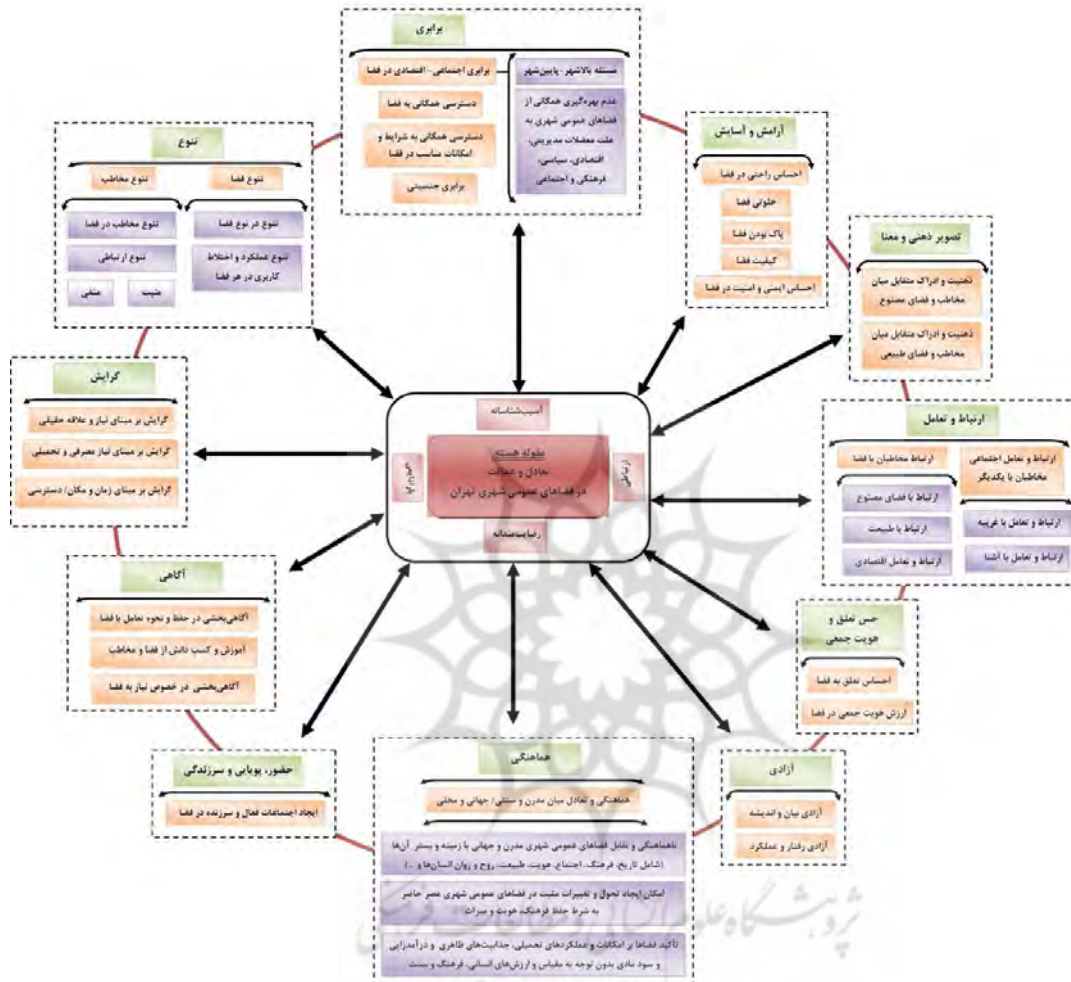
برابری
برابری اجتماعی - اقتصادی در فضا
دسترسی همگانی به فضا
دسترسی همگانی به شرایط و امکانات مناسب در فضا
برابری جنسیتی
گسسته بالاشهر - پایین‌شهر
عدم بهره‌گیری همگانی از فضاهای عمومی شهری به علت معضلات مدیریتی، اقتصادی، سیاسی، فرهنگی و اجتماعی

تنوع
تنوع فضا
تنوع مخاطب
تنوع در نوع فضا
تنوع عملکرد و اختلاط کاربری در هر فضا
تنوع مخاطب در فضا
تنوع ارتباطی
مثبت
منفی

آرامش و آسایش
احساس راحتی در فضا
خلوتی فضا
پاک بودن فضا
کیفیت فضا
احساس ایمنی و امنیت در فضا

تصویر ذهنی و معنا
ذهنیت و ادراک متقابل میان مخاطب و فضای مصنوع
ذهنیت و ادراک متقابل میان مخاطب و فضای طبیعی

گرایش
گرایش بر مبنای نیاز و علاقه حقیقی
گرایش بر مبنای نیاز مصرفی و تحمیلی
گرایش بر مبنای زمان و مکان/ دسترسی

آسیب‌شناسانه
مقوله هسته
تعادل و عدالت
در فضاهای عمومی شهری تهران
ارتباطی
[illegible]
رضایت‌مندانه

ارتباط و تعامل
ارتباط مخاطبان با فضا
ارتباط و تعامل اجتماعی مخاطبان با یکدیگر
ارتباط با فضای مصنوع
ارتباط با طبیعت
ارتباط و تعامل اقتصادی
ارتباط و تعامل با غریبه
ارتباط و تعامل با آشنا

آگاهی
آگاهی‌بخشی در حفظ و نحوه تعامل با فضا
آموزش و کسب دانش از فضا و مخاطب
آگاهی‌بخشی در خصوص نیاز به فضا

حس تعلق و هویت جمعی
احساس تعلق به فضا
ارزش هویت جمعی در فضا

حضور، پویایی و سرزندگی
ایجاد اجتماعات فعال و سرزنده در فضا

هماهنگی
هماهنگی و تعادل میان مدرن و سنتی/ جهانی و محلی
ناهماهنگی و تقابل فضاهای عمومی شهری مدرن و جهانی با زمینه و بستر آن‌ها (شامل تاریخ، فرهنگ، اجتماع، هویت، طبیعت، روح و روان انسان‌ها و ...)
امکان ایجاد تحول و تغییرات مثبت در فضاهای عمومی شهری عصر حاضر به شرط حفظ فرهنگ، هویت و میراث
تأکید فضاها بر امکانات و عملکردهای تحمیلی، جذابیت‌های ظاهری و درآمدزایی و سود مادی بدون توجه به مقیاس و ارزش‌های انسانی، فرهنگ و سنت

آزادی
آزادی بیان و اندیشه
آزادی رفتار و عملکرد

پژوهشگاه علوم انسانی و مطالعات فرهنگی